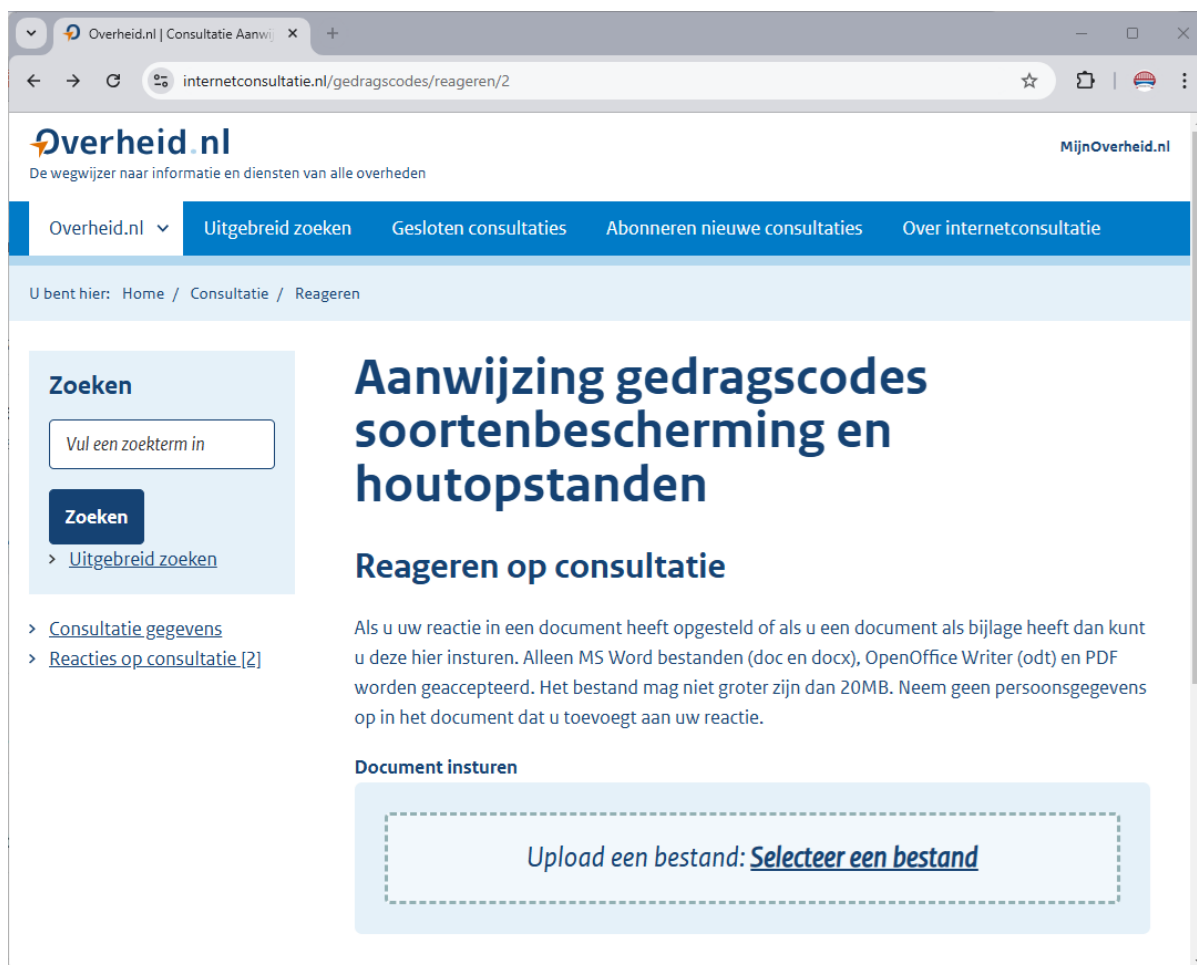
Overheid.nl | Consultatie Aanwij

internetconsultatie.nl/gedragscodes/reageren/2

Overheid.nl
De wegwijzer naar informatie en diensten van alle overheden

MijnOverheid.nl

Overheid.nl
Uitgebreid zoeken
Gesloten consultaties
Abonneren nieuwe consultaties
Over internetconsultatie

U bent hier: Home / Consultatie / Reageren

Zoeken

Vul een zoekterm in

Zoeken

Uitgebreid zoeken

Consultatie gegevens
Reacties op consultatie [2]

# Aanwijzing gedragscodes soortenbescherming en houtopstanden

## Reageren op consultatie

Als u uw reactie in een document heeft opgesteld of als u een document als bijlage heeft dan kunt u deze hier insturen. Alleen MS Word bestanden (doc en docx), OpenOffice Writer (odt) en PDF worden geaccepteerd. Het bestand mag niet groter zijn dan 20MB. Neem geen persoonsgegevens op in het document dat u toevoegt aan uw reactie.

Document insturen

Upload een bestand: Selecteer een bestand